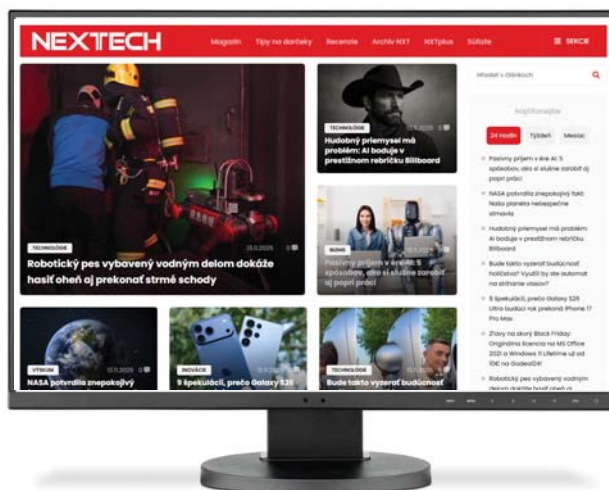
NEXTECH

Magazín Tipy na darčeky Recenzie Archív NXT NXTplus Súťaže ≡ SEKCIE

TECHNOLÓGIE

Robotický pes vybavený vodným delom dokáže hasiť oheň aj prekonať strmé schody

TECHNOLÓGIE

Hudobný priemysel má problém: AI boduje v prestížnom rebríčku Billboard

BIZNIS

Pasívny príjem v ére AI: 5 spôsobov, ako si slušne zarobiť aj popri práci

VESMÍR

NASA potvrdila znepokojivý

INOVÁCIE

9 špekulácií, prečo Galaxy S26

TECHNOLÓGIE

Bude takto vyzerať budúcnosť

Hľadať v článkoch

Najčítanejšie

24 hodín Týždeň Mesiac

Pasívny príjem v ére AI: 5 spôsobov, ako si slušne zarobiť aj popri práci

NASA potvrdila znepokojivý fakt: Naša planéta nebezpečne stmavla

Hudobný priemysel má problém: AI boduje v prestížnom rebríčku Billboard

Bude takto vyzerať budúcnosť holičstva? Využil by ste automat na strihanie vlasov?

9 špekulácií, prečo Galaxy S26 Ultra budúci rok prekoná iPhone 17 Pro Max

Zľavy na škory Black Friday: Originálna licencia na MS Office 2021 a Windows 11 Lifetime už od 10€ na Godeal24!

Robotický pes vybavený vodným delom dokáže hasiť oheň a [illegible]